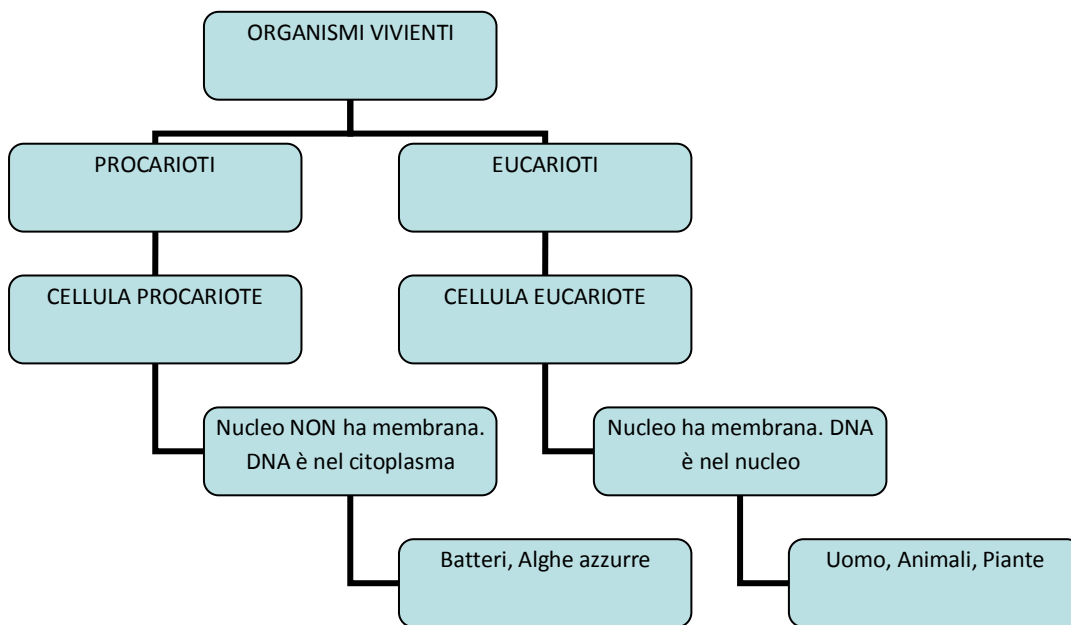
ORGANISMI VIVIENTI

PROCARIOTI

CELLULA PROCARIOTE

Nucleo NON ha membrana. DNA è nel citoplasma

Batteri, Alghe azzurre

EUCARIOTI

CELLULA EUCARIOTE

Nucleo ha membrana. DNA è nel nucleo

Uomo, Animali, Piante